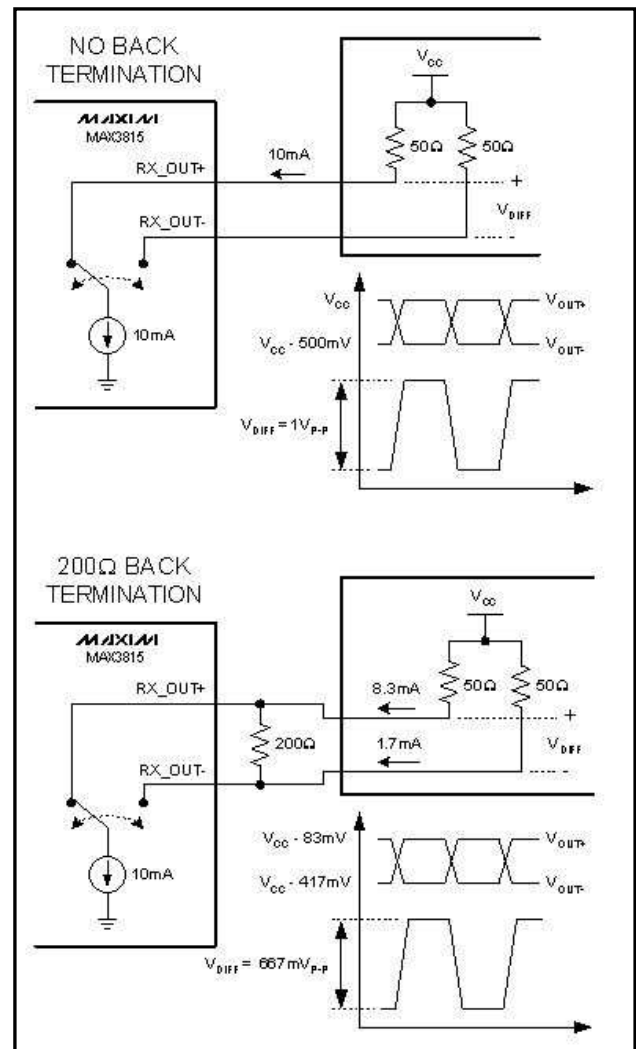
NO BACK TERMINATION

MAXIM
MAX3815

$V_{cc}$

10mA

RX_OUT+

50Ω

50Ω

+

$V_{DIFF}$

RX_OUT-

-

10mA

$V_{cc}$

$V_{OUT+}$

$V_{cc}$ - 500mV

$V_{OUT-}$

$V_{DIFF} = 1V_{P-P}$

200Ω BACK TERMINATION

MAXIM
MAX3815

$V_{cc}$

RX_OUT+

8.3mA

50Ω

50Ω

+

200Ω

1.7mA

$V_{DIFF}$

RX_OUT-

-

10mA

$V_{cc}$ - 83mV

$V_{OUT+}$

$V_{cc}$ - 417mV

$V_{OUT-}$

$V_{DIFF}$ = 667m$V_{P-P}$